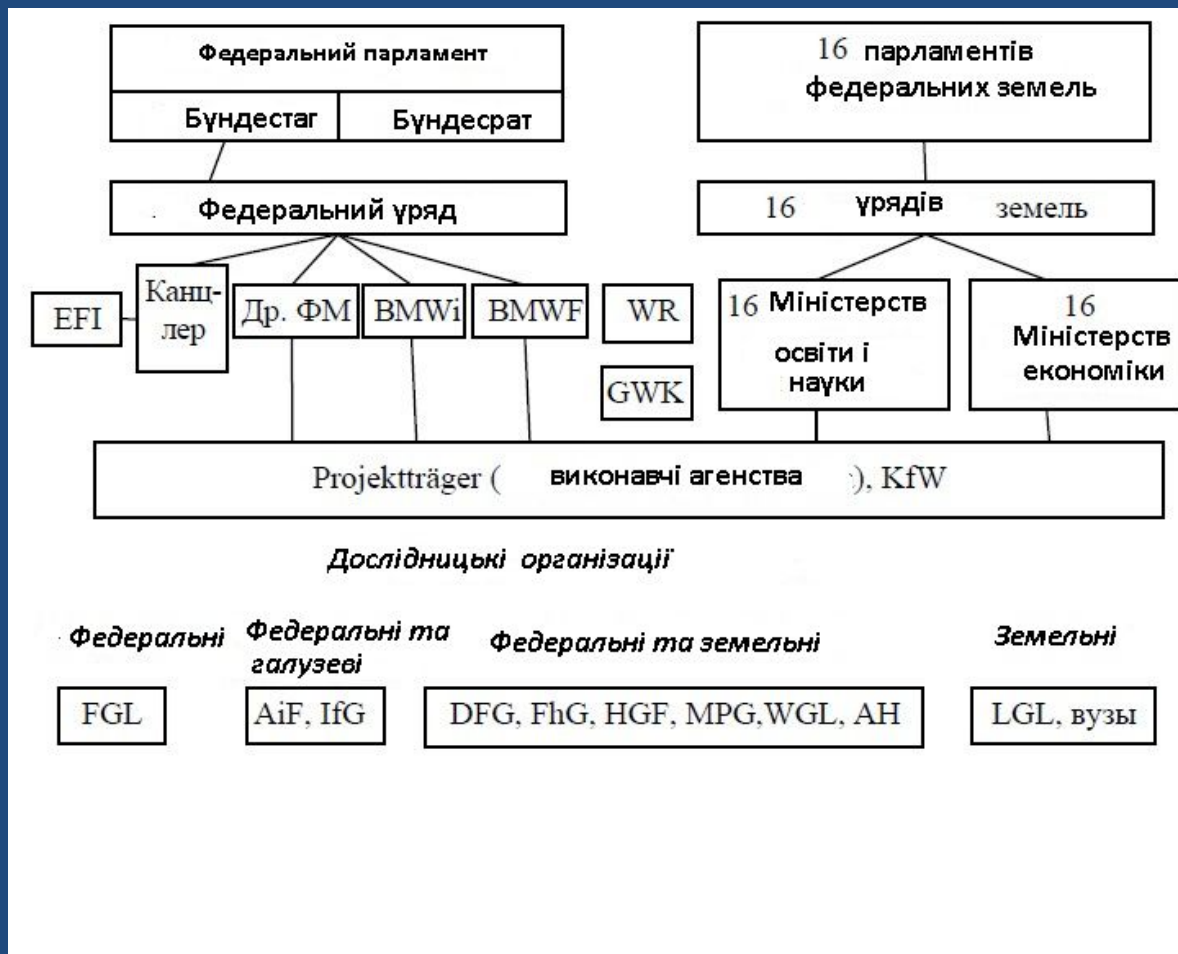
Федеральний парламент

Бундестаг

Бундесрат

16 парламентів федеральних земель

Федеральний уряд

16 урядів земель

EFI

Канцлер

Др. ФМ

BMWi

BMWF

WR

GWK

16 Міністерств освіти і науки

16 Міністерств економіки

Projektträger ( виконавчі агенства ), KfW

Дослідницькі організації

Федеральні

Федеральні та галузеві

Федеральні та земельні

Земельні

FGL

AiF, IfG

DFG, FhG, HGF, MPG,WGL, AH

LGL, вузы